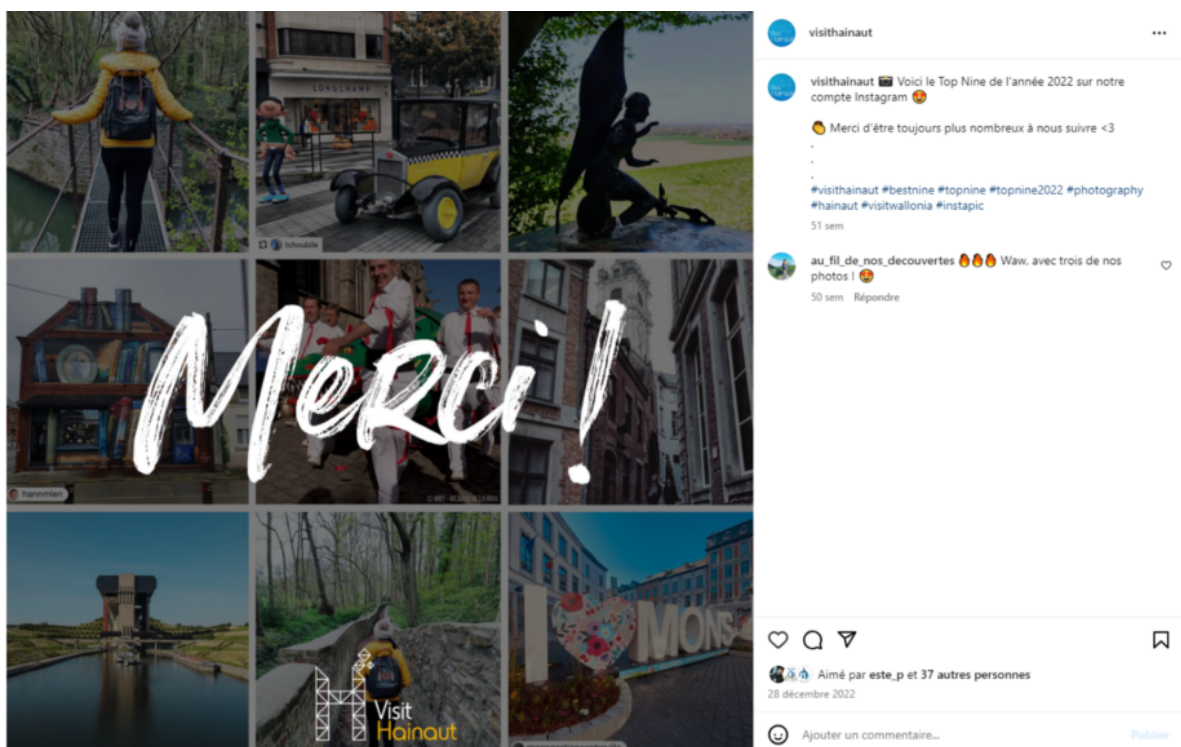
LONGCHAMP

tchoubile

Merci !

hannmlen

© WBT - RICARDO DE LA RIVA

Visit Hainaut

MONS

visithainaut ...

visithainaut 📸 Voici le Top Nine de l'année 2022 sur notre compte Instagram 😍

👏 Merci d'être toujours plus nombreux à nous suivre <3
.
.
.
#visithainaut #bestnine #topnine #topnine2022 #photography #hainaut #visitwallonia #instapic

51 sem

au_fil_de_nos_decouvertes 🔥🔥🔥 Waw, avec trois de nos photos ! 😍

50 sem Répondre

Aimé par este_p et 37 autres personnes

28 décembre 2022

Ajouter un commentaire...

Publier